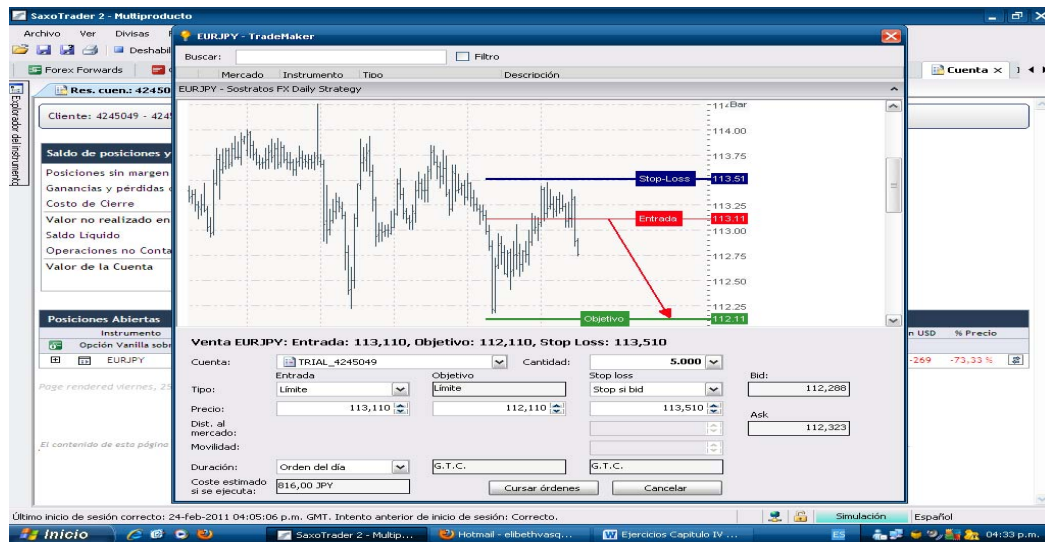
SaxoTrader 2 - Multiproducto

Archivo Ver Divisas

Deshabil

Forex Forwards

Res. cuen.: 42450

Explorador del instrumento

Cliente: 4245049 - 424

Saldo de posiciones y

Posiciones sin margen

Ganancias y pérdidas

Costo de Cierre

Valor no realizado en

Saldo Líquido

Operaciones no Conta

Valor de la Cuenta

Posiciones Abiertas

Instrumento

Opción Vanilla sobr

EURJPY

Page rendered viernes, 25

El contenido de esta página

Cuenta ×

n USD % Precio

-269 -73,33 %

EURJPY - TradeMaker

Buscar: Filtro

Mercado Instrumento Tipo Descripción

EURJPY - Sostratos FX Daily Strategy

Bar

114.00

113.75

Stop-Loss 113.51

113.25

Entrada 113.11

113.00

112.75

112.50

112.25

Objetivo 112.11

Venta EURJPY: Entrada: 113,110, Objetivo: 112,110, Stop Loss: 113,510

Cuenta: TRIAL_4245049 Cantidad: 5.000

| | Entrada | Objetivo | Stop loss | Bid: |
|---|---|---|---|---|
| Tipo: | Límite | Límite | Stop si bid | 112,288 |
| Precio: | 113,110 | 112,110 | 113,510 | Ask |
| Dist. al mercado: | | | | 112,323 |
| Movilidad: | | | | |
| Duración: | Orden del día | G.T.C. | G.T.C. | |
| Coste estimado si se ejecuta: | 816,00 JPY | | | |

Cursar órdenes Cancelar

Último inicio de sesión correcto: 24-feb-2011 04:05:06 p.m. GMT. Intento anterior de inicio de sesión: Correcto.

Simulación Español

Inicio SaxoTrader 2 - Multip... Hotmail - elibethvasq... Ejercicios Capitulo IV ... ES 04:33 p.m.